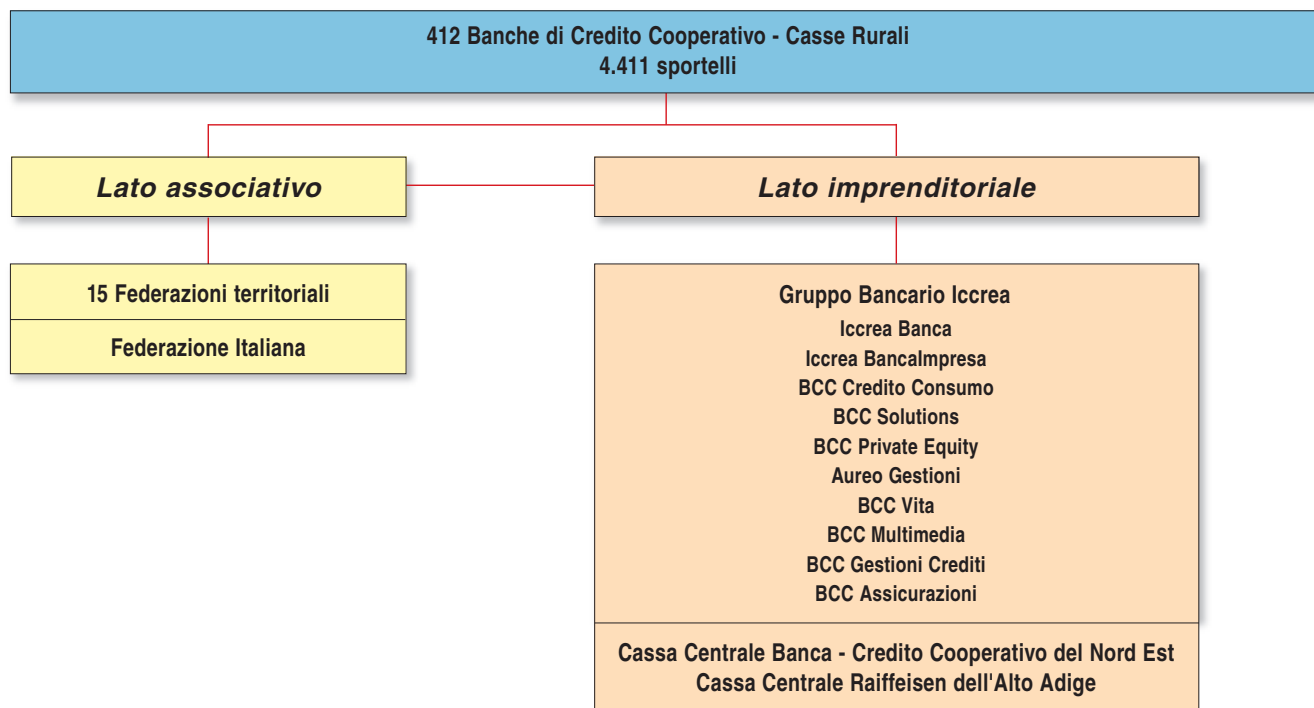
412 Banche di Credito Cooperativo - Casse Rurali
4.411 sportelli

Lato associativo

Lato imprenditoriale

15 Federazioni territoriali

Federazione Italiana

Gruppo Bancario Iccrea
Iccrea Banca
Iccrea BancaImpresa
BCC Credito Consumo
BCC Solutions
BCC Private Equity
Aureo Gestioni
BCC Vita
BCC Multimedia
BCC Gestioni Crediti
BCC Assicurazioni

Cassa Centrale Banca - Credito Cooperativo del Nord Est
Cassa Centrale Raiffeisen dell'Alto Adige